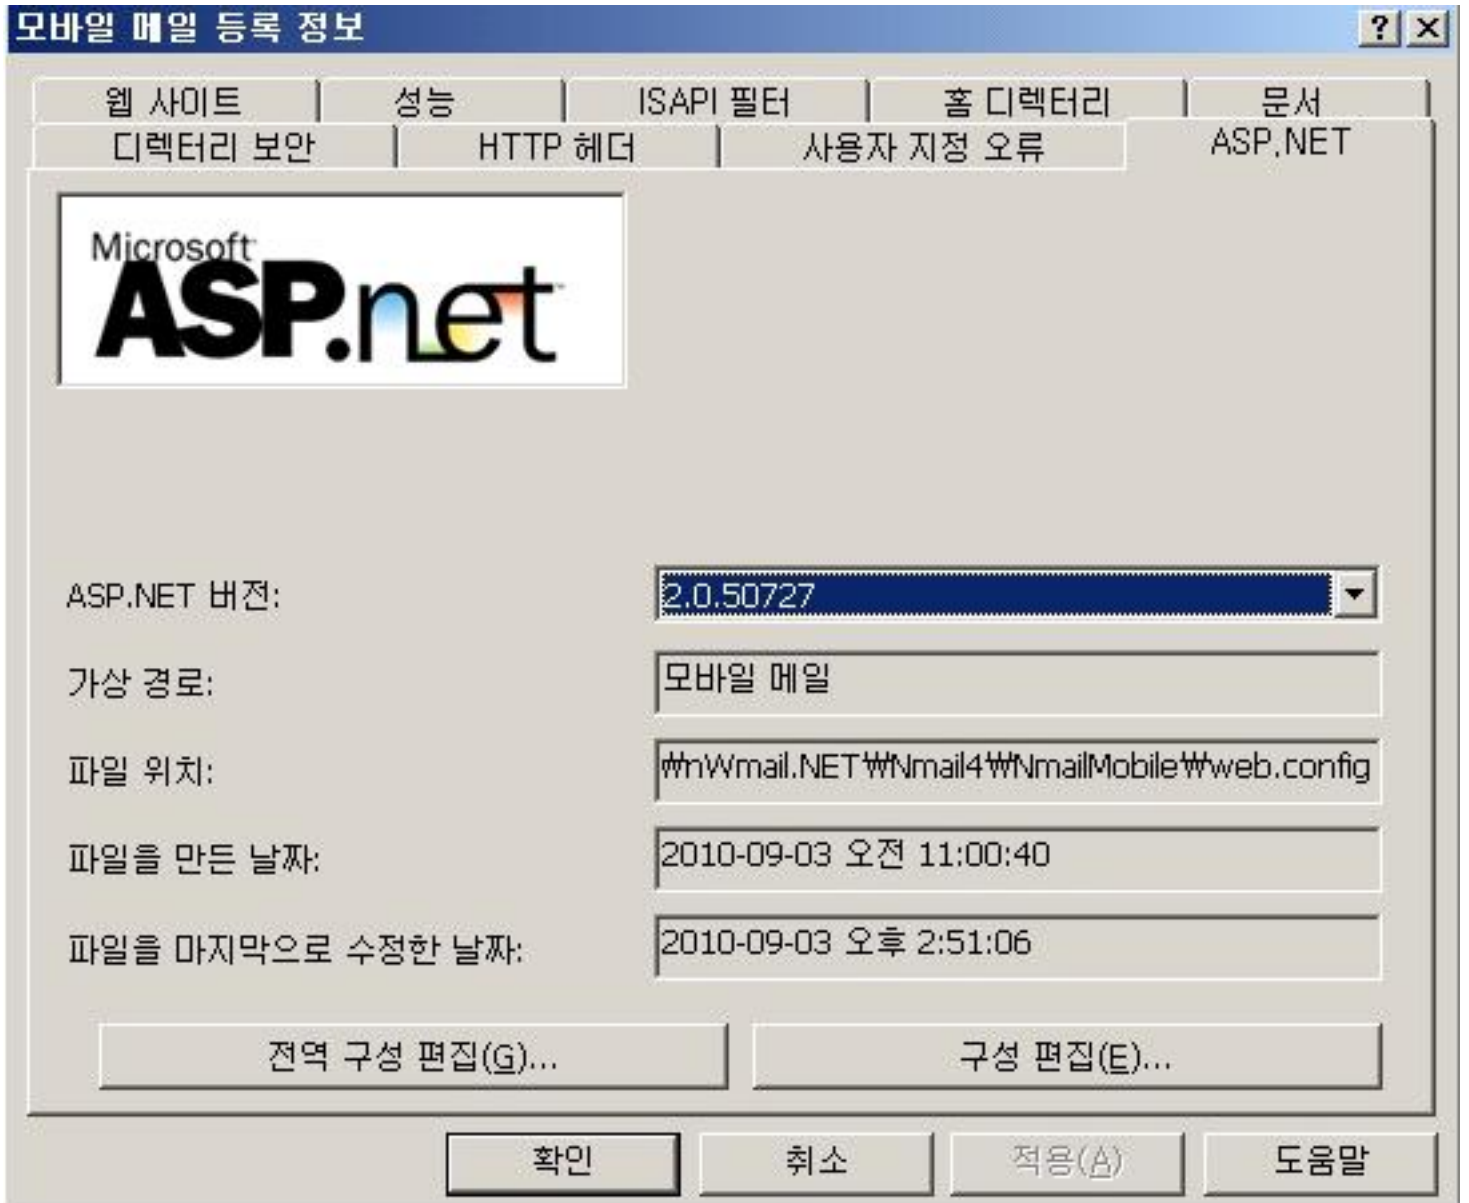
모바일 메일 등록 정보

?
X

웹 사이트
성능
ISAPI 필터
홈 디렉터리
문서
디렉터리 보안
HTTP 헤더
사용자 지정 오류
ASP.NET

Microsoft
ASP.net

ASP.NET 버전:
2.0.50727

가상 경로:
모바일 메일

파일 위치:
₩nWmail.NET₩Nmail4₩NmailMobile₩web.config

파일을 만든 날짜:
2010-09-03 오전 11:00:40

파일을 마지막으로 수정한 날짜:
2010-09-03 오후 2:51:06

전역 구성 편집(G)...
구성 편집(E)...

확인
취소
적용(A)
도움말